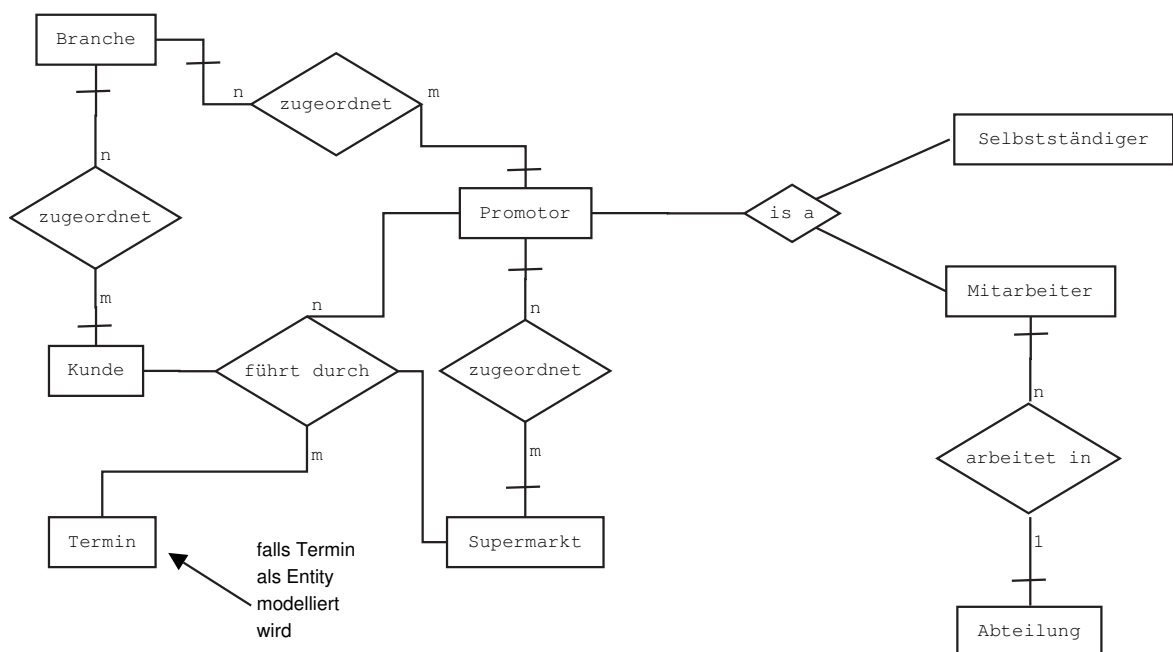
Branche

n

zugeordnet

m

n

zugeordnet

m

Selbstständiger

Promotor

is a

Mitarbeiter

n

n

zugeordnet

Kunde

führt durch

m

m

n

arbeitet in

1

Termin

falls Termin als Entity modelliert wird

Supermarkt

Abteilung